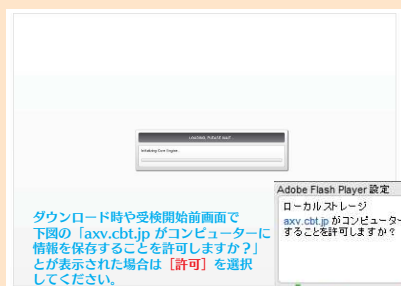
LOADING, PLEASE WAIT

Initializing Exam Engine...

ダウンロード時や受検開始前画面で下図の「axv.cbt.jp がコンピューターに情報を保存することを許可しますか？」とが表示された場合は［許可］を選択してください。

Adobe Flash Player 設定

ローカルストレージ

axv.cbt.jp がコンピューター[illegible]することを許可しますか？